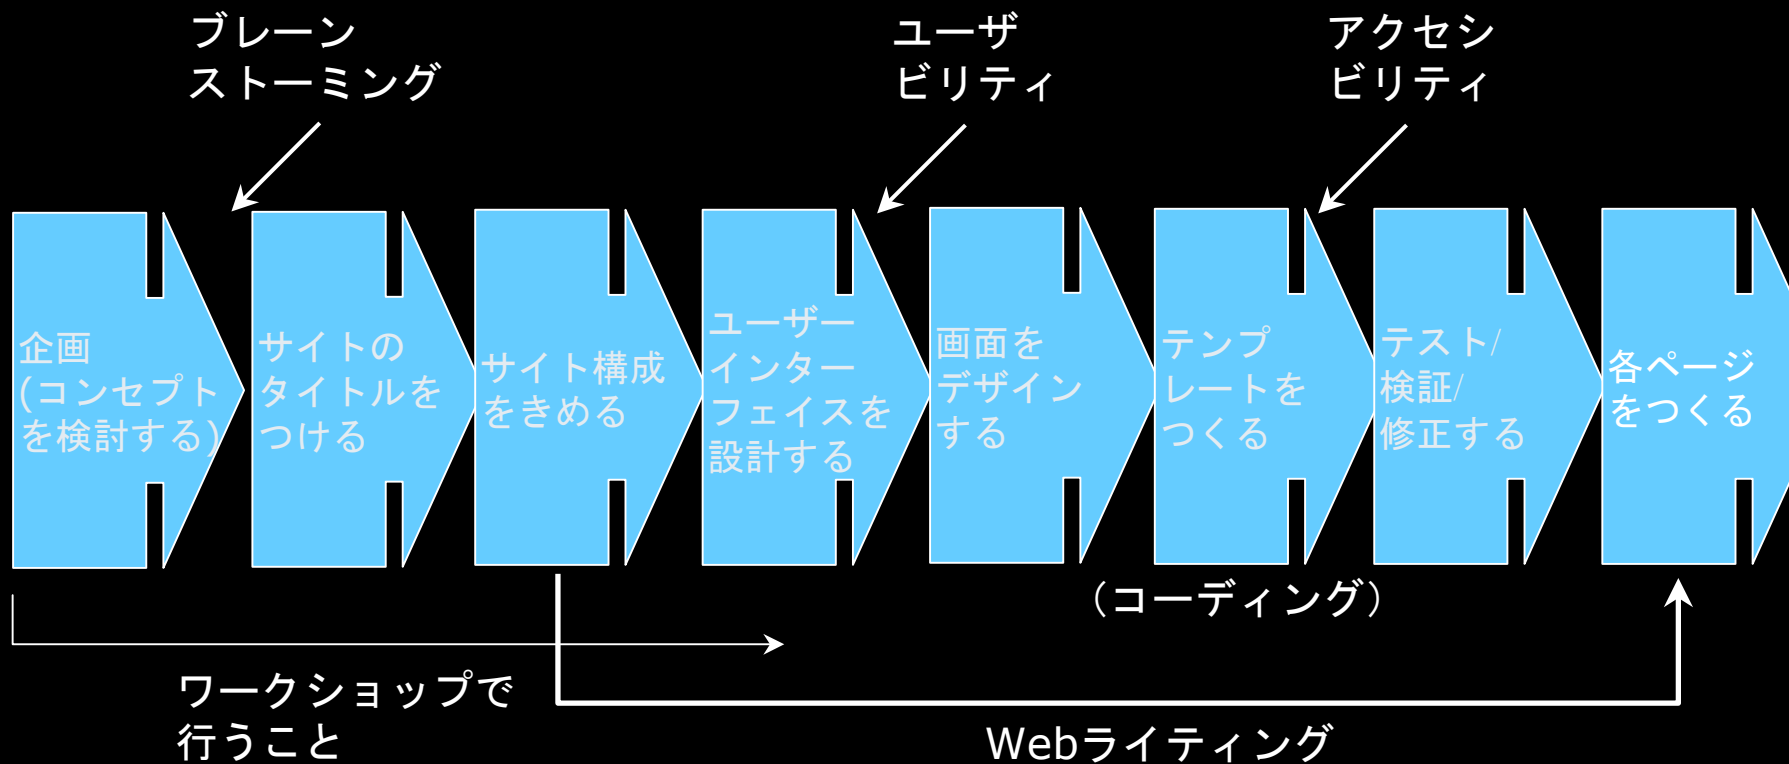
ブレーン
ストーミング

ユーザ
ビリティ

アクセシ
ビリティ

企画
(コンセプト
を検討する)

サイトの
タイトルを
つける

サイト構成
をきめる

ユーザー
インター
フェイスを
設計する

画面を
デザイン
する

テンプ
レートを
つくる

テスト/
検証/
修正する

各ページ
をつくる

(コーディング)

ワークショップで
行うこと

Webライティング